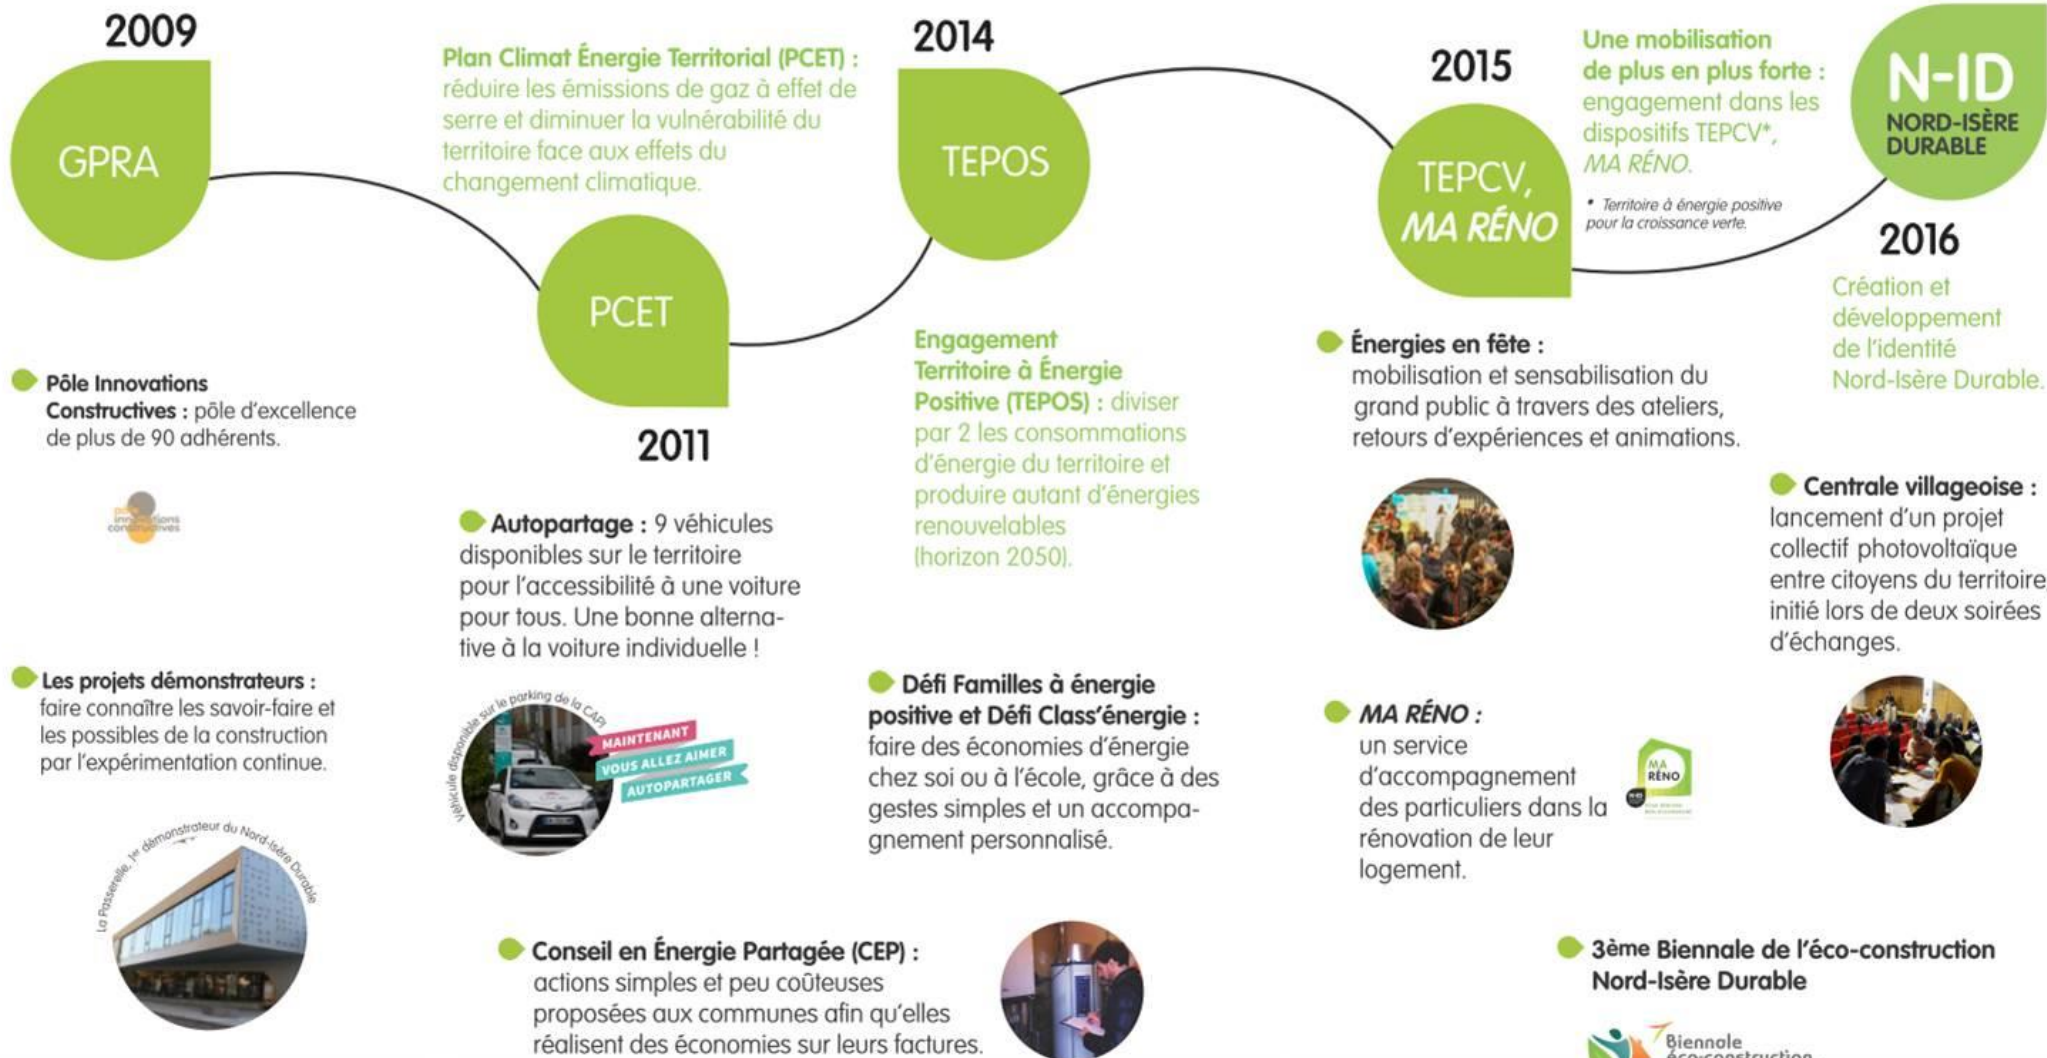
2009

GPRA

Pôle Innovations Constructives : pôle d'excellence de plus de 90 adhérents.

pôle innovations constructives

Les projets démonstrateurs : faire connaître les savoir-faire et les possibles de la construction par l'expérimentation continue.

La Passerelle, 1er démonstrateur du Nord-Isère Durable

Plan Climat Énergie Territorial (PCET) : réduire les émissions de gaz à effet de serre et diminuer la vulnérabilité du territoire face aux effets du changement climatique.

PCET

2011

Autopartage : 9 véhicules disponibles sur le territoire pour l'accessibilité à une voiture pour tous. Une bonne alternative à la voiture individuelle !

Véhicule disponible sur le parking de la CAPI

MAINTENANT VOUS ALLEZ AIMER AUTOPARTAGER

Conseil en Énergie Partagée (CEP) : actions simples et peu coûteuses proposées aux communes afin qu'elles réalisent des économies sur leurs factures.

2014

TEPOS

Engagement Territoire à Énergie Positive (TEPOS) : diviser par 2 les consommations d'énergie du territoire et produire autant d'énergies renouvelables (horizon 2050).

Défi Familles à énergie positive et Défi Class'énergie : faire des économies d'énergie chez soi ou à l'école, grâce à des gestes simples et un accompagnement personnalisé.

2015

TEPCV, MA RÉNO

Une mobilisation de plus en plus forte : engagement dans les dispositifs TEPCV*, MA RÉNO.

* Territoire à énergie positive pour la croissance verte.

Énergies en fête : mobilisation et sensabilisation du grand public à travers des ateliers, retours d'expériences et animations.

MA RÉNO : un service d'accompagnement des particuliers dans la rénovation de leur logement.

MA RÉNO

N-ID NORD-ISÈRE DURABLE

2016

Création et développement de l'identité Nord-Isère Durable.

Centrale villageoise : lancement d'un projet collectif photovoltaïque entre citoyens du territoire initié lors de deux soirées d'échanges.

3ème Biennale de l'éco-construction Nord-Isère Durable

Biennale éco-construction